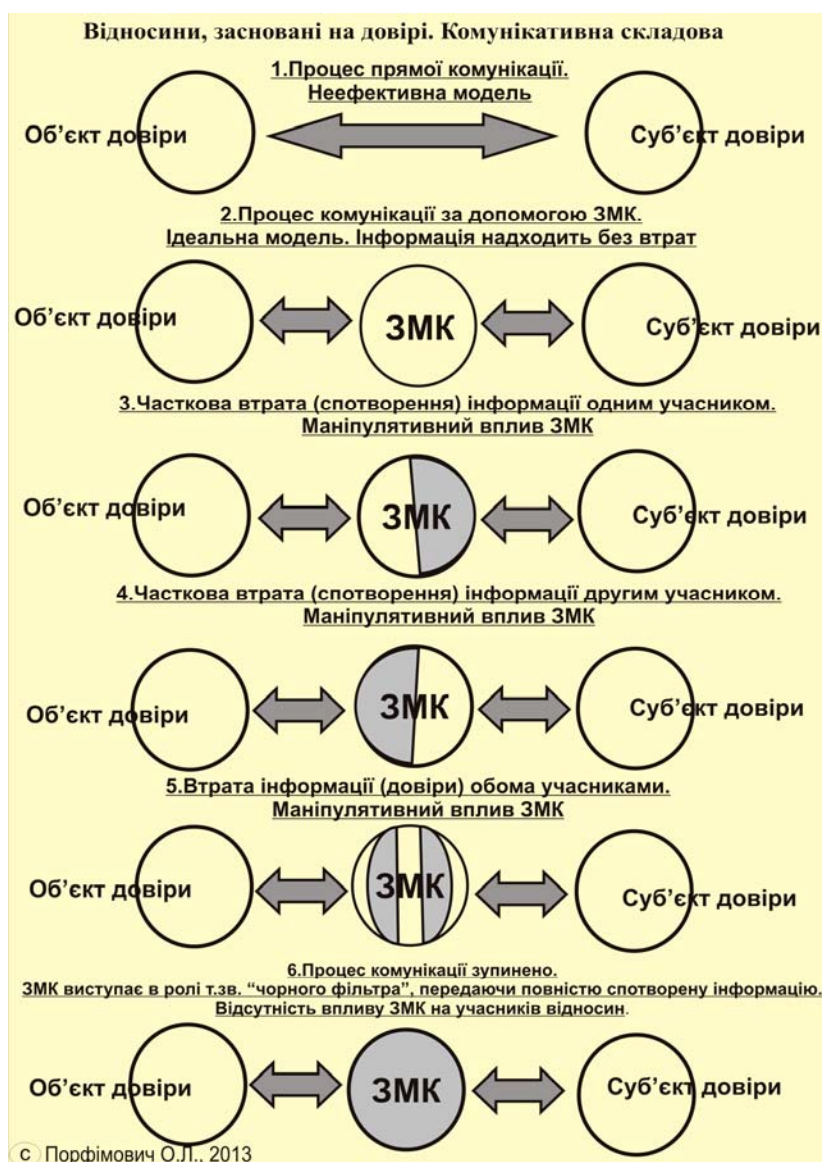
Відносини, засновані на довірі. Комунікативна складова

1.Процес прямої комунікації.
Неефективна модель

Об'єкт довіри

Суб'єкт довіри

2.Процес комунікації за допомогою ЗМК.
Ідеальна модель. Інформація надходить без втрат

Об'єкт довіри

ЗМК

Суб'єкт довіри

3.Часткова втрата (спотворення) інформації одним учасником.
Маніпулятивний вплив ЗМК

Об'єкт довіри

ЗМК

Суб'єкт довіри

4.Часткова втрата (спотворення) інформації другим учасником.
Маніпулятивний вплив ЗМК

Об'єкт довіри

ЗМК

Суб'єкт довіри

5.Втрата інформації (довіри) обома учасниками.
Маніпулятивний вплив ЗМК

Об'єкт довіри

ЗМК

Суб'єкт довіри

6.Процес комунікації зупинено.
ЗМК виступає в ролі т.зв. "чорного фільтра", передаючи повністю спотворену інформацію.
Відсутність впливу ЗМК на учасників відносин.

Об'єкт довіри

ЗМК

Суб'єкт довіри

с Порфімович О.Л., 2013